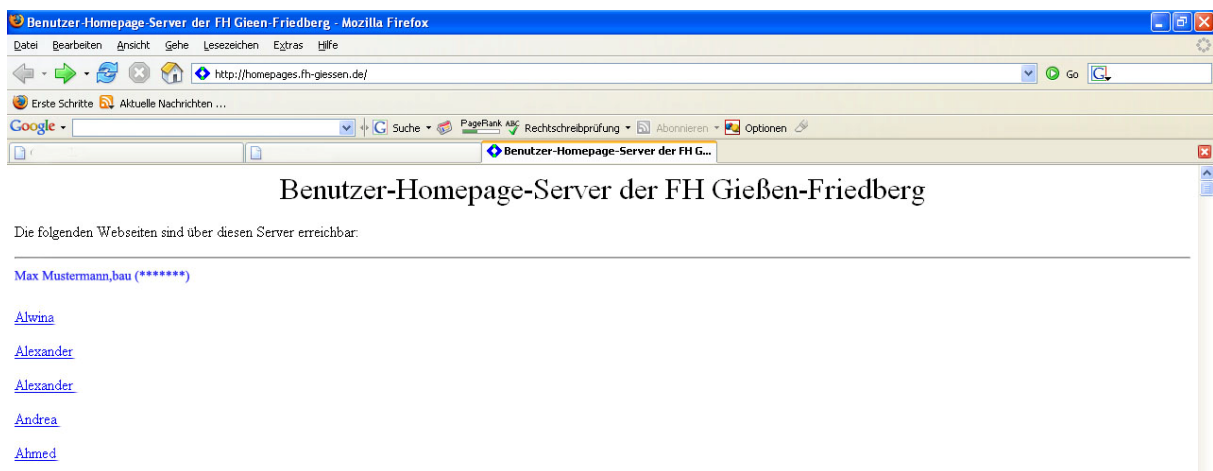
Benutzer-Homepage-Server der FH Gieen-Friedberg - Mozilla Firefox

Datei Bearbeiten Ansicht Gehe Lesezeichen Extras Hilfe

http://homepages.fh-giessen.de/

Go

Erste Schritte Aktuelle Nachrichten ...

Google Suche PageRank Rechtschreibprüfung Abonnieren Optionen

Benutzer-Homepage-Server der FH G...

Benutzer-Homepage-Server der FH Gießen-Friedberg

Die folgenden Webseiten sind über diesen Server erreichbar:

Max Mustermann,bau (*******)

Alwina

Alexander

Alexander

Andrea

Ahmed